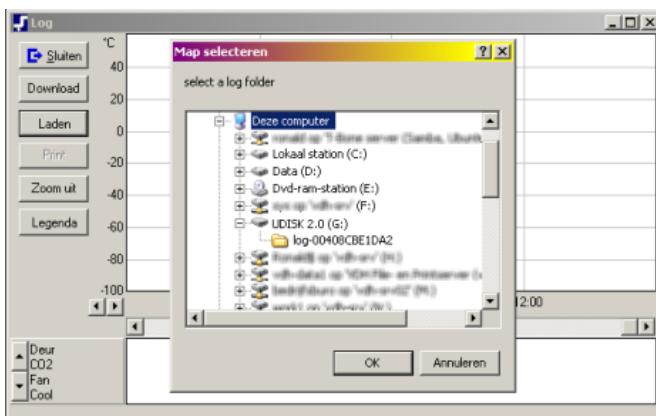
Log

Sluiten
Download
Laden
Print
Zoom uit
Legenda

°C
40
20
0
-20
-40
-60
-80
-100

12:00

Deur
CO2
Fan
Cool

Map selecteren
?
X
select a log folder

Deze computer
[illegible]
Lokaal station (C:)
Data (D:)
Dvd-ram-station (E:)
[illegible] (F:)
UDISK 2.0 (G:)
log-00408CBE1DA2
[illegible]
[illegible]
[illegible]
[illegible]

OK
Annuleren